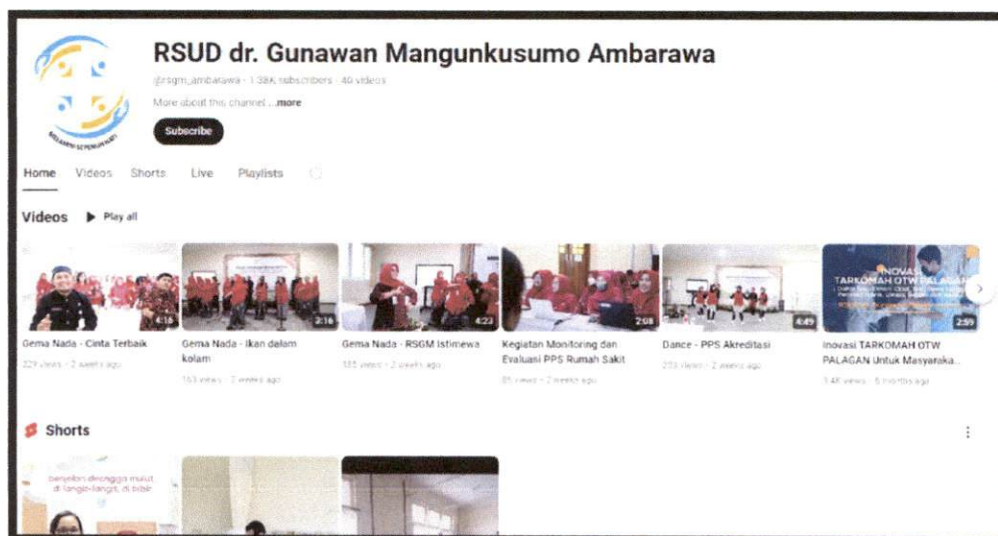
RSUD dr. Gunawan Mangunkusumo Ambarawa

@rsgm_ambarawa · 1.38K subscribers · 40 videos

More about this channel ...more

Subscribe

Home Videos Shorts Live Playlists

Videos ▶ Play all

4:16
Gema Nada - Cinta Terbaik
229 views · 2 weeks ago

2:16
Gema Nada - Ikan dalam kolam
163 views · 2 weeks ago

4:23
Gema Nada - RSGM Istimewa
135 views · 2 weeks ago

2:08
Kegiatan Monitoring dan Evaluasi PPS Rumah Sakit
85 views · 2 weeks ago

4:49
Dance - PPS Akreditasi
253 views · 2 weeks ago

INOVASI TARKOMAH OTW PALAGAN
2:59
Inovasi TARKOMAH OTW PALAGAN Untuk Masyaraka...
1.4K views · 5 months ago

Shorts

benjolan dirongga mulut di langit-langit, di bibir